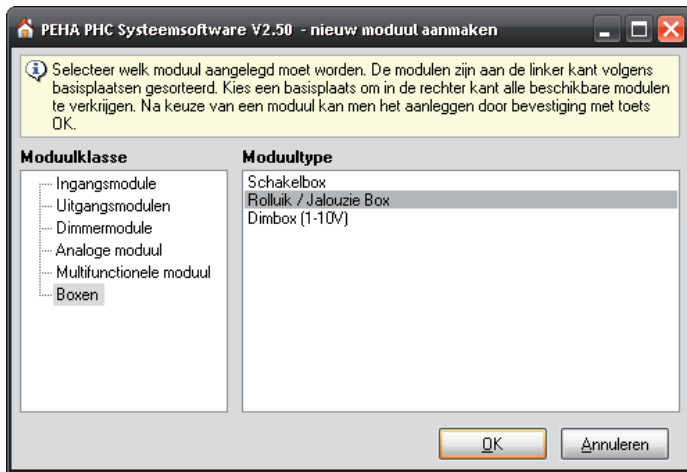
PEHA PHC Systeemsoftware V2.50 - nieuw moduul aanmaken

Selecteer welk moduul aangelegd moet worden. De modulen zijn aan de linker kant volgens basisplaatsen gesorteerd. Kies een basisplaats om in de rechter kant alle beschikbare modulen te verkrijgen. Na keuze van een moduul kan men het aanleggen door bevestiging met toets OK.

Moduulklasse
Ingangsmodule
Uitgangsmodulen
Dimmermodule
Analoge moduul
Multifunctionele moduul
Boxen

Moduultype
Schakelbox
Rolluik / Jalouzie Box
Dimbox (1-10V)

OK
Annuleren